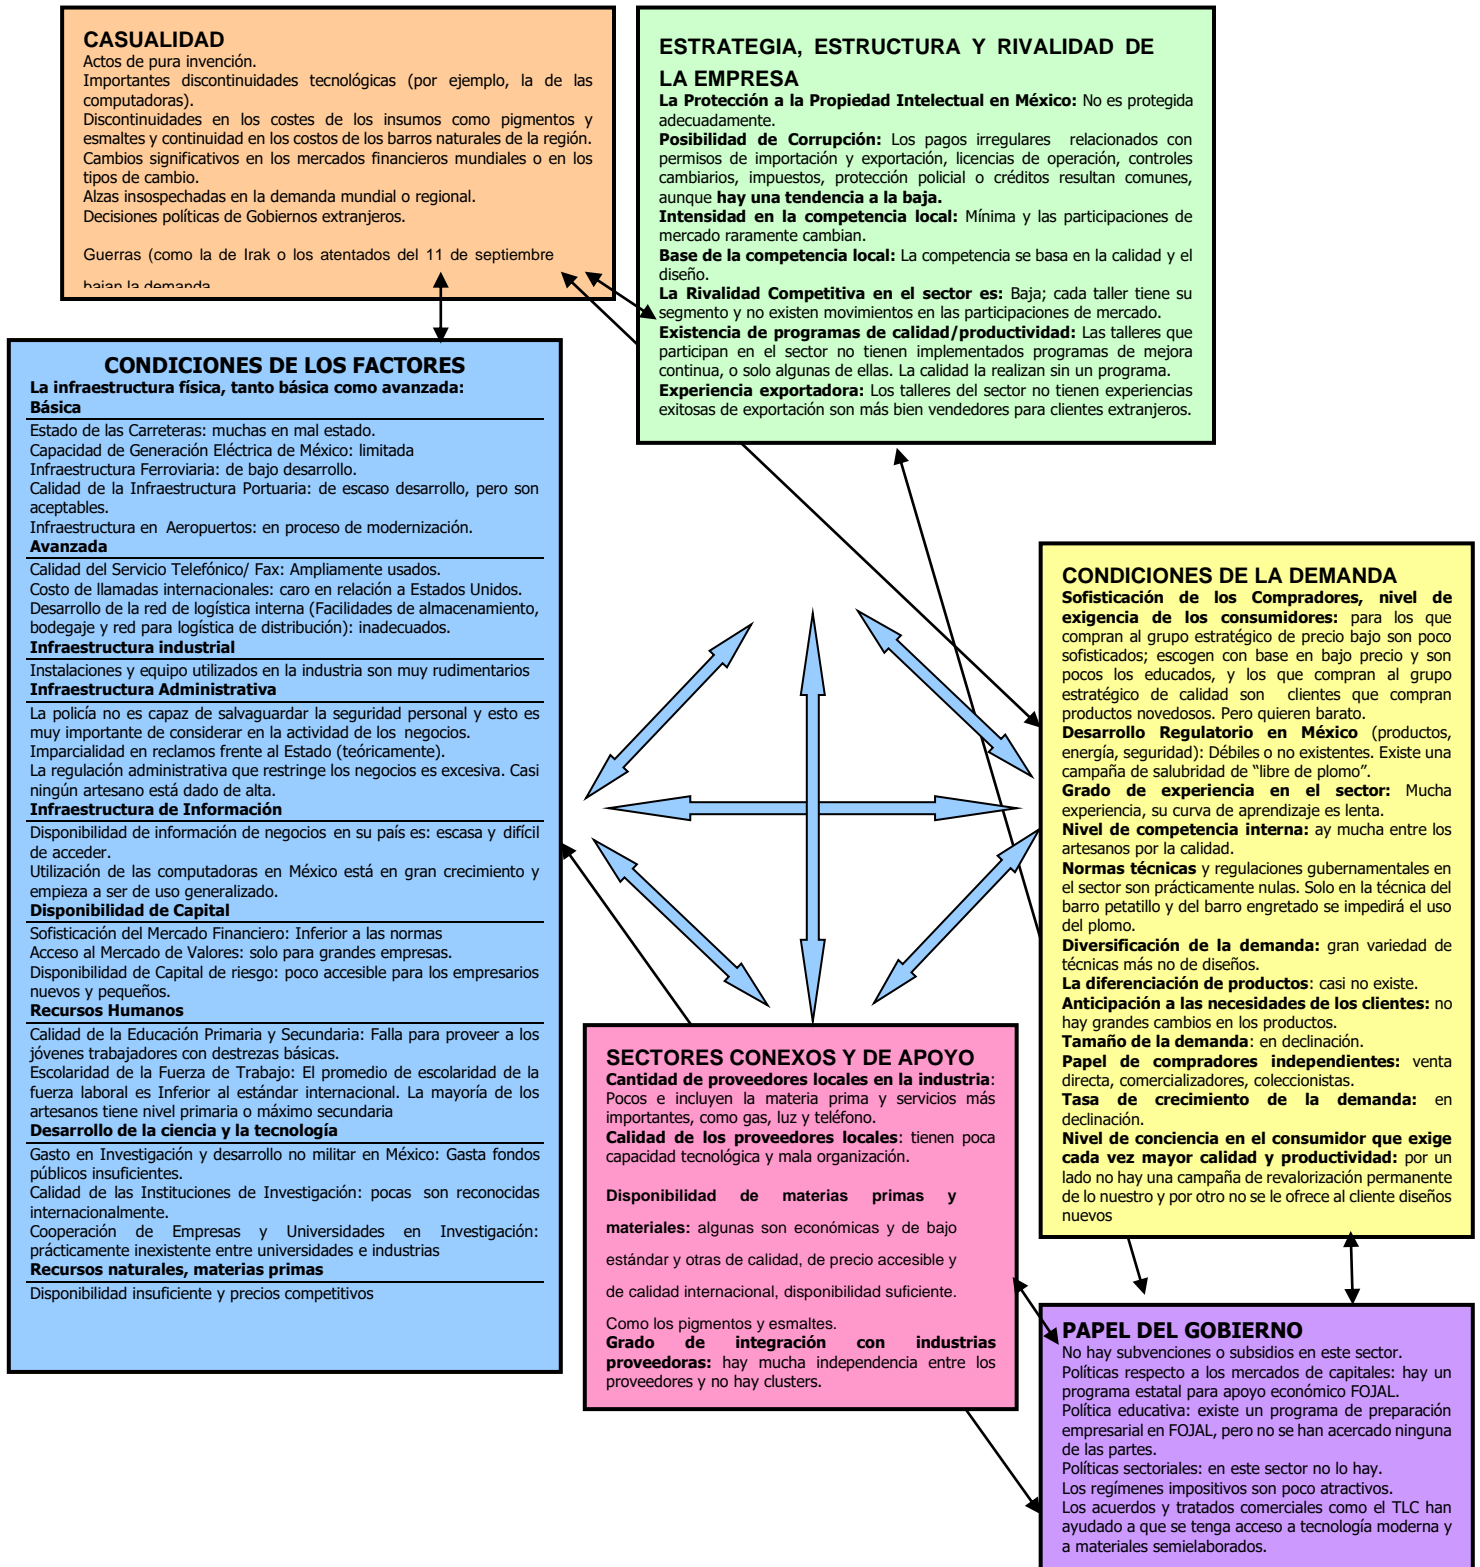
CASUALIDAD
Actos de pura invención.
Importantes discontinuidades tecnológicas (por ejemplo, la de las computadoras).
Discontinuidades en los costes de los insumos como pigmentos y esmaltes y continuidad en los costos de los barros naturales de la región.
Cambios significativos en los mercados financieros mundiales o en los tipos de cambio.
Alzas insospechadas en la demanda mundial o regional.
Decisiones políticas de Gobiernos extranjeros.

Guerras (como la de Irak o los atentados del 11 de septiembre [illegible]

ESTRATEGIA, ESTRUCTURA Y RIVALIDAD DE LA EMPRESA
La Protección a la Propiedad Intelectual en México: No es protegida adecuadamente.
Posibilidad de Corrupción: Los pagos irregulares relacionados con permisos de importación y exportación, licencias de operación, controles cambiarios, impuestos, protección policial o créditos resultan comunes, aunque hay una tendencia a la baja.
Intensidad en la competencia local: Mínima y las participaciones de mercado raramente cambian.
Base de la competencia local: La competencia se basa en la calidad y el diseño.
La Rivalidad Competitiva en el sector es: Baja; cada taller tiene su segmento y no existen movimientos en las participaciones de mercado.
Existencia de programas de calidad/productividad: Las talleres que participan en el sector no tienen implementados programas de mejora continua, o solo algunas de ellas. La calidad la realizan sin un programa.
Experiencia exportadora: Los talleres del sector no tienen experiencias exitosas de exportación son más bien vendedores para clientes extranjeros.

CONDICIONES DE LOS FACTORES
La infraestructura física, tanto básica como avanzada:
Básica
Estado de las Carreteras: muchas en mal estado.
Capacidad de Generación Eléctrica de México: limitada
Infraestructura Ferroviaria: de bajo desarrollo.
Calidad de la Infraestructura Portuaria: de escaso desarrollo, pero son aceptables.
Infraestructura en Aeropuertos: en proceso de modernización.
Avanzada
Calidad del Servicio Telefónico/ Fax: Ampliamente usados.
Costo de llamadas internacionales: caro en relación a Estados Unidos.
Desarrollo de la red de logística interna (Facilidades de almacenamiento, bodegaje y red para logística de distribución): inadecuados.
Infraestructura industrial
Instalaciones y equipo utilizados en la industria son muy rudimentarios
Infraestructura Administrativa
La policía no es capaz de salvaguardar la seguridad personal y esto es muy importante de considerar en la actividad de los negocios.
Imparcialidad en reclamos frente al Estado (teóricamente).
La regulación administrativa que restringe los negocios es excesiva. Casi ningún artesano está dado de alta.
Infraestructura de Información
Disponibilidad de información de negocios en su país es: escasa y difícil de acceder.
Utilización de las computadoras en México está en gran crecimiento y empieza a ser de uso generalizado.
Disponibilidad de Capital
Sofisticación del Mercado Financiero: Inferior a las normas
Acceso al Mercado de Valores: solo para grandes empresas.
Disponibilidad de Capital de riesgo: poco accesible para los empresarios nuevos y pequeños.
Recursos Humanos
Calidad de la Educación Primaria y Secundaria: Falla para proveer a los jóvenes trabajadores con destrezas básicas.
Escolaridad de la Fuerza de Trabajo: El promedio de escolaridad de la fuerza laboral es Inferior al estándar internacional. La mayoría de los artesanos tiene nivel primaria o máximo secundaria
Desarrollo de la ciencia y la tecnología
Gasto en Investigación y desarrollo no militar en México: Gasta fondos públicos insuficientes.
Calidad de las Instituciones de Investigación: pocas son reconocidas internacionalmente.
Cooperación de Empresas y Universidades en Investigación: prácticamente inexistente entre universidades e industrias
Recursos naturales, materias primas
Disponibilidad insuficiente y precios competitivos

CONDICIONES DE LA DEMANDA
Sofisticación de los Compradores, nivel de exigencia de los consumidores: para los que compran al grupo estratégico de precio bajo son poco sofisticados; escogen con base en bajo precio y son pocos los educados, y los que compran al grupo estratégico de calidad son clientes que compran productos novedosos. Pero quieren barato.
Desarrollo Regulatorio en México (productos, energía, seguridad): Débiles o no existentes. Existe una campaña de salubridad de "libre de plomo".
Grado de experiencia en el sector: Mucha experiencia, su curva de aprendizaje es lenta.
Nivel de competencia interna: ay mucha entre los artesanos por la calidad.
Normas técnicas y regulaciones gubernamentales en el sector son prácticamente nulas. Solo en la técnica del barro petatillo y del barro engretado se impedirá el uso del plomo.
Diversificación de la demanda: gran variedad de técnicas más no de diseños.
La diferenciación de productos: casi no existe.
Anticipación a las necesidades de los clientes: no hay grandes cambios en los productos.
Tamaño de la demanda: en declinación.
Papel de compradores independientes: venta directa, comercializadores, coleccionistas.
Tasa de crecimiento de la demanda: en declinación.
Nivel de conciencia en el consumidor que exige cada vez mayor calidad y productividad: por un lado no hay una campaña de revalorización permanente de lo nuestro y por otro no se le ofrece al cliente diseños nuevos

SECTORES CONEXOS Y DE APOYO
Cantidad de proveedores locales en la industria: Pocos e incluyen la materia prima y servicios más importantes, como gas, luz y teléfono.
Calidad de los proveedores locales: tienen poca capacidad tecnológica y mala organización.

Disponibilidad de materias primas y materiales: algunas son económicas y de bajo estándar y otras de calidad, de precio accesible y de calidad internacional, disponibilidad suficiente.

Como los pigmentos y esmaltes.
Grado de integración con industrias proveedoras: hay mucha independencia entre los proveedores y no hay clusters.

PAPEL DEL GOBIERNO
No hay subvenciones o subsidios en este sector.
Políticas respecto a los mercados de capitales: hay un programa estatal para apoyo económico FOJAL.
Política educativa: existe un programa de preparación empresarial en FOJAL, pero no se han acercado ninguna de las partes.
Políticas sectoriales: en este sector no lo hay.
Los regímenes impositivos son poco atractivos.
Los acuerdos y tratados comerciales como el TLC han ayudado a que se tenga acceso a tecnología moderna y a materiales semielaborados.